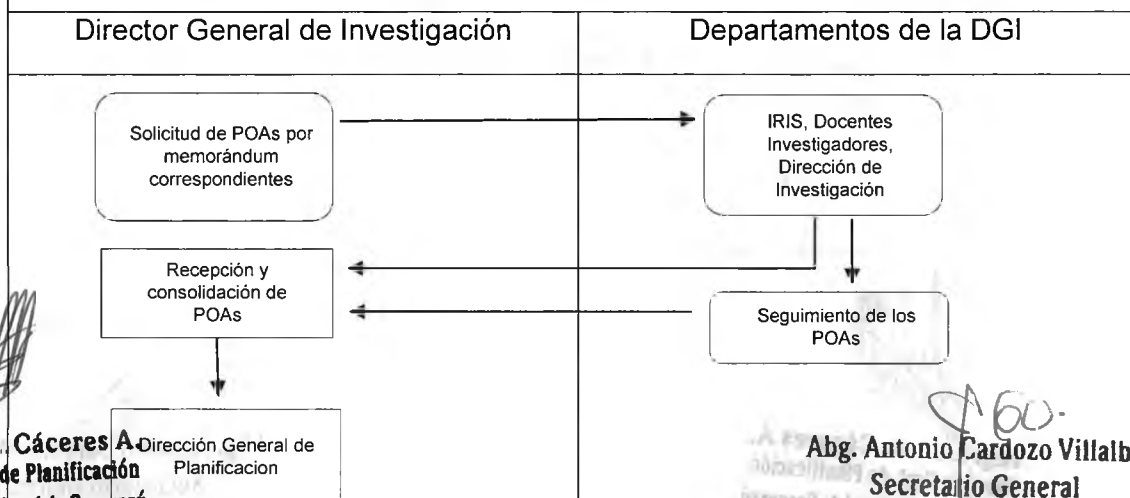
| Director General de Investigación | Departamentos de la DGI |
|---|---|

Solicitud de POAs por memorándum correspondientes

IRIS, Docentes Investigadores, Dirección de Investigación

Recepción y consolidación de POAs

Seguimiento de los POAs

Dirección General de Planificacion

Cáceres A.
de Planificación

Abg. Antonio Cardozo Villalb
Secretario General

60.